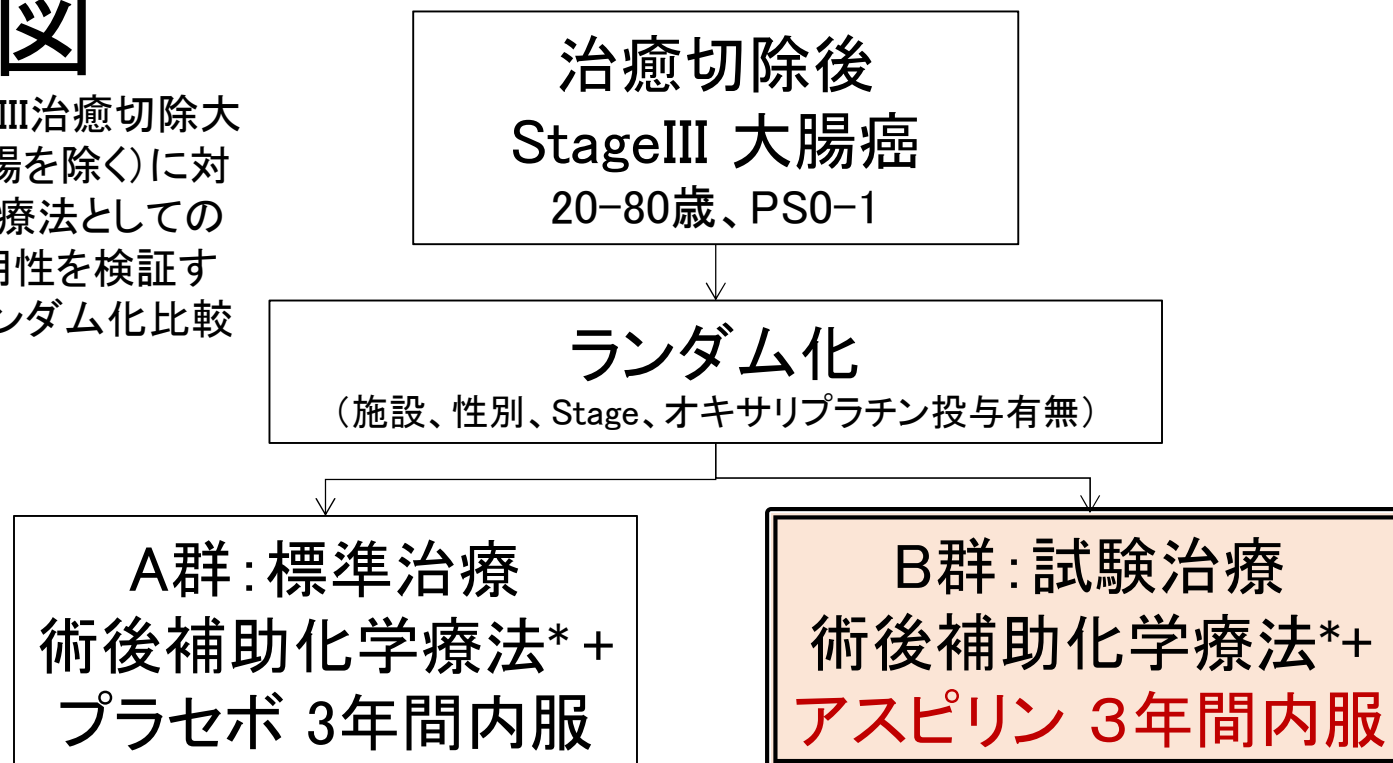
図

III治癒切除大腸を除く）に対療法としての用性を検証すンダム化比較

治癒切除後
StageIII 大腸癌
20-80歳、PS0-1

ランダム化
（施設、性別、Stage、オキサリプラチン投与有無）

A群：標準治療
術後補助化学療法* +
プラセボ 3年間内服

B群：試験治療
術後補助化学療法*+
アスピリン 3年間内服